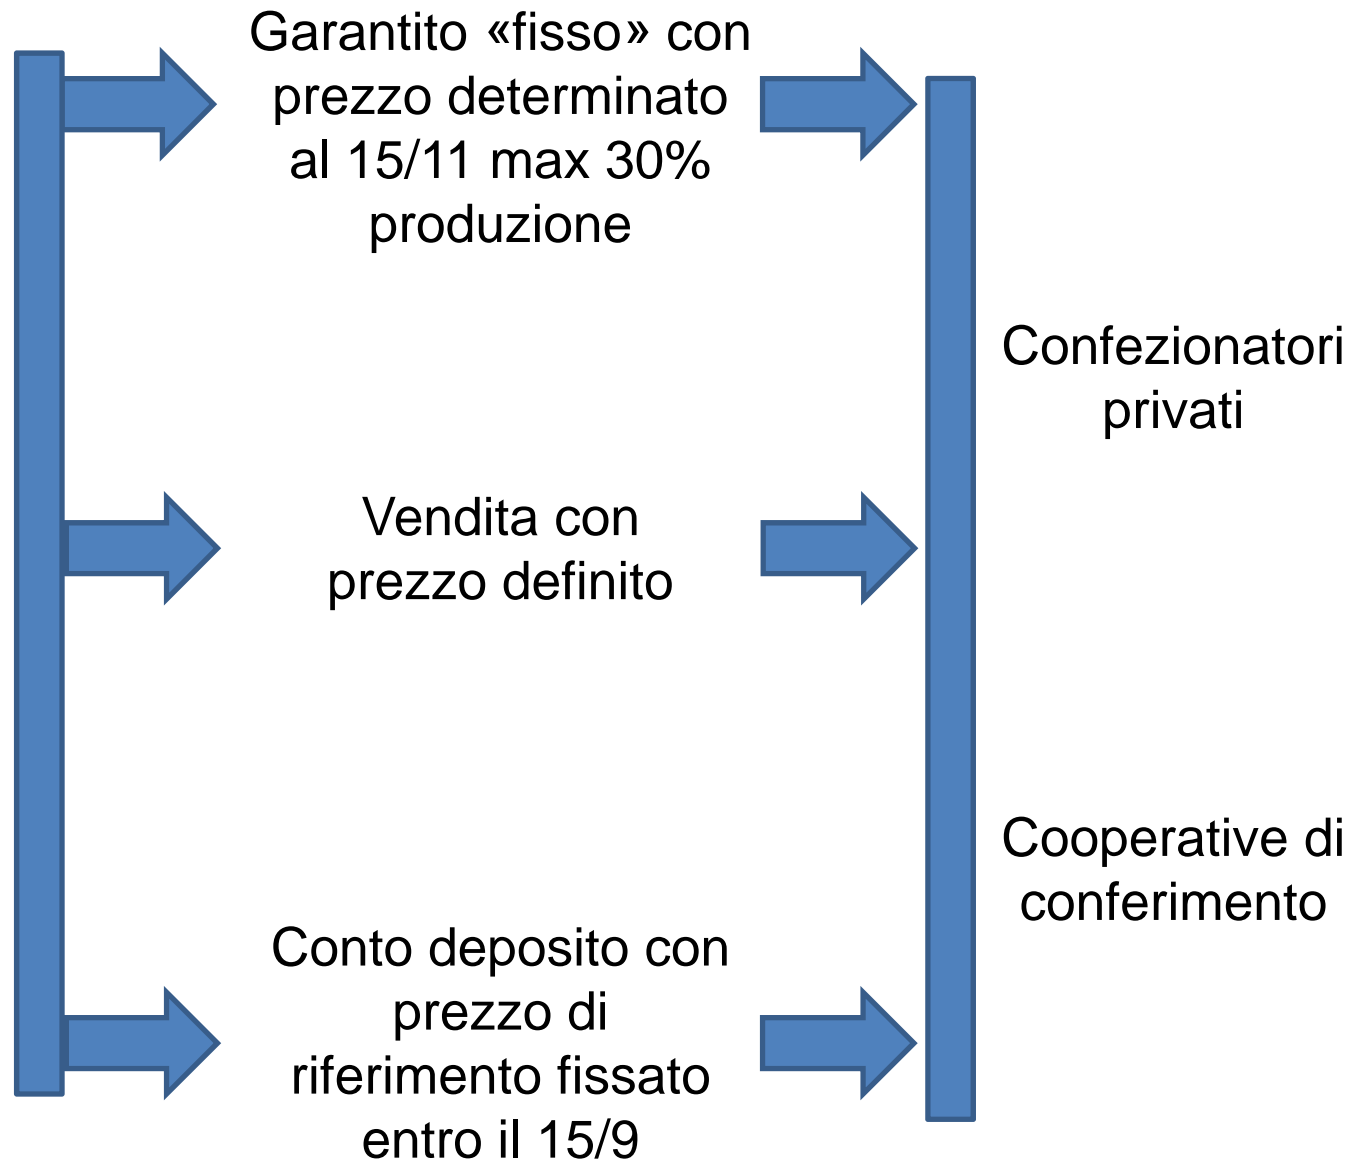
Garantito «fisso» con prezzo determinato al 15/11 max 30% produzione

Vendita con prezzo definito

Conto deposito con prezzo di riferimento fissato entro il 15/9

Confezionatori privati

Cooperative di conferimento